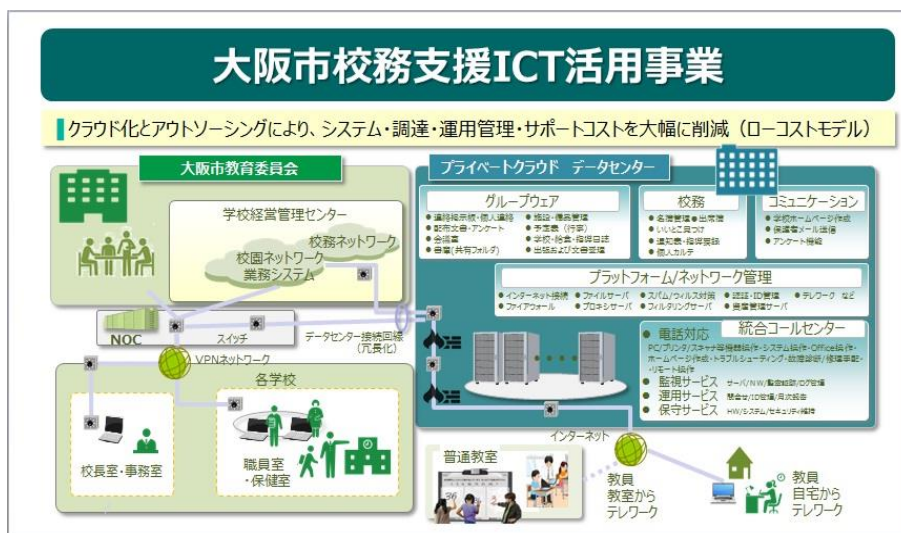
大阪市校務支援ICT活用事業

クラウド化とアウトソーシングにより、システム・調達・運用管理・サポートコストを大幅に削減（ローコストモデル）

大阪市教育委員会

学校経営管理センター

校務ネットワーク

校園ネットワーク
業務システム

NOC

スイッチ

データセンター接続回線
（冗長化）

VPNネットワーク

各学校

校長室・事務室

職員室
・保健室

プライベートクラウド　データセンター

グループウェア

・連絡掲示板・個人連絡
・配布文書・アンケート
・会議室
・文書（共有フォルダ）
・施設・備品管理
・予定表（行事）
・学校・校長・指導日誌
・出張および文書管理

校務

・名簿管理・出欠席
・いいとこ見つけ
・通知表・指導要録
・個人カルテ

コミュニケーション

・学校ホームページ作成
・保護者メール配信
・アンケート機能

プラットフォーム/ネットワーク管理

・インターネット接続
・ファイアウォール
・ファイルサーバ
・プロキシサーバ
・スパム/ウィルス対策
・フィルタリングサーバ
・認証・ID管理
・資産管理サーバ
・テレワーク　など

統合コールセンター

電話対応
PC/プリンタ/スキャナ等機器操作・システム操作・Office操作・ホームページ作成・トラブルシューティング・故障診断/修理手配・リモート操作

監視サービス　サーバ/NW/動作監視/ログ管理
運用サービス　障害対応/ID管理/月次報告
保守サービス　HW/システム/セキュリティ維持

インターネット

普通教室

教員
教室から
テレワーク

教員
自宅から
テレワーク